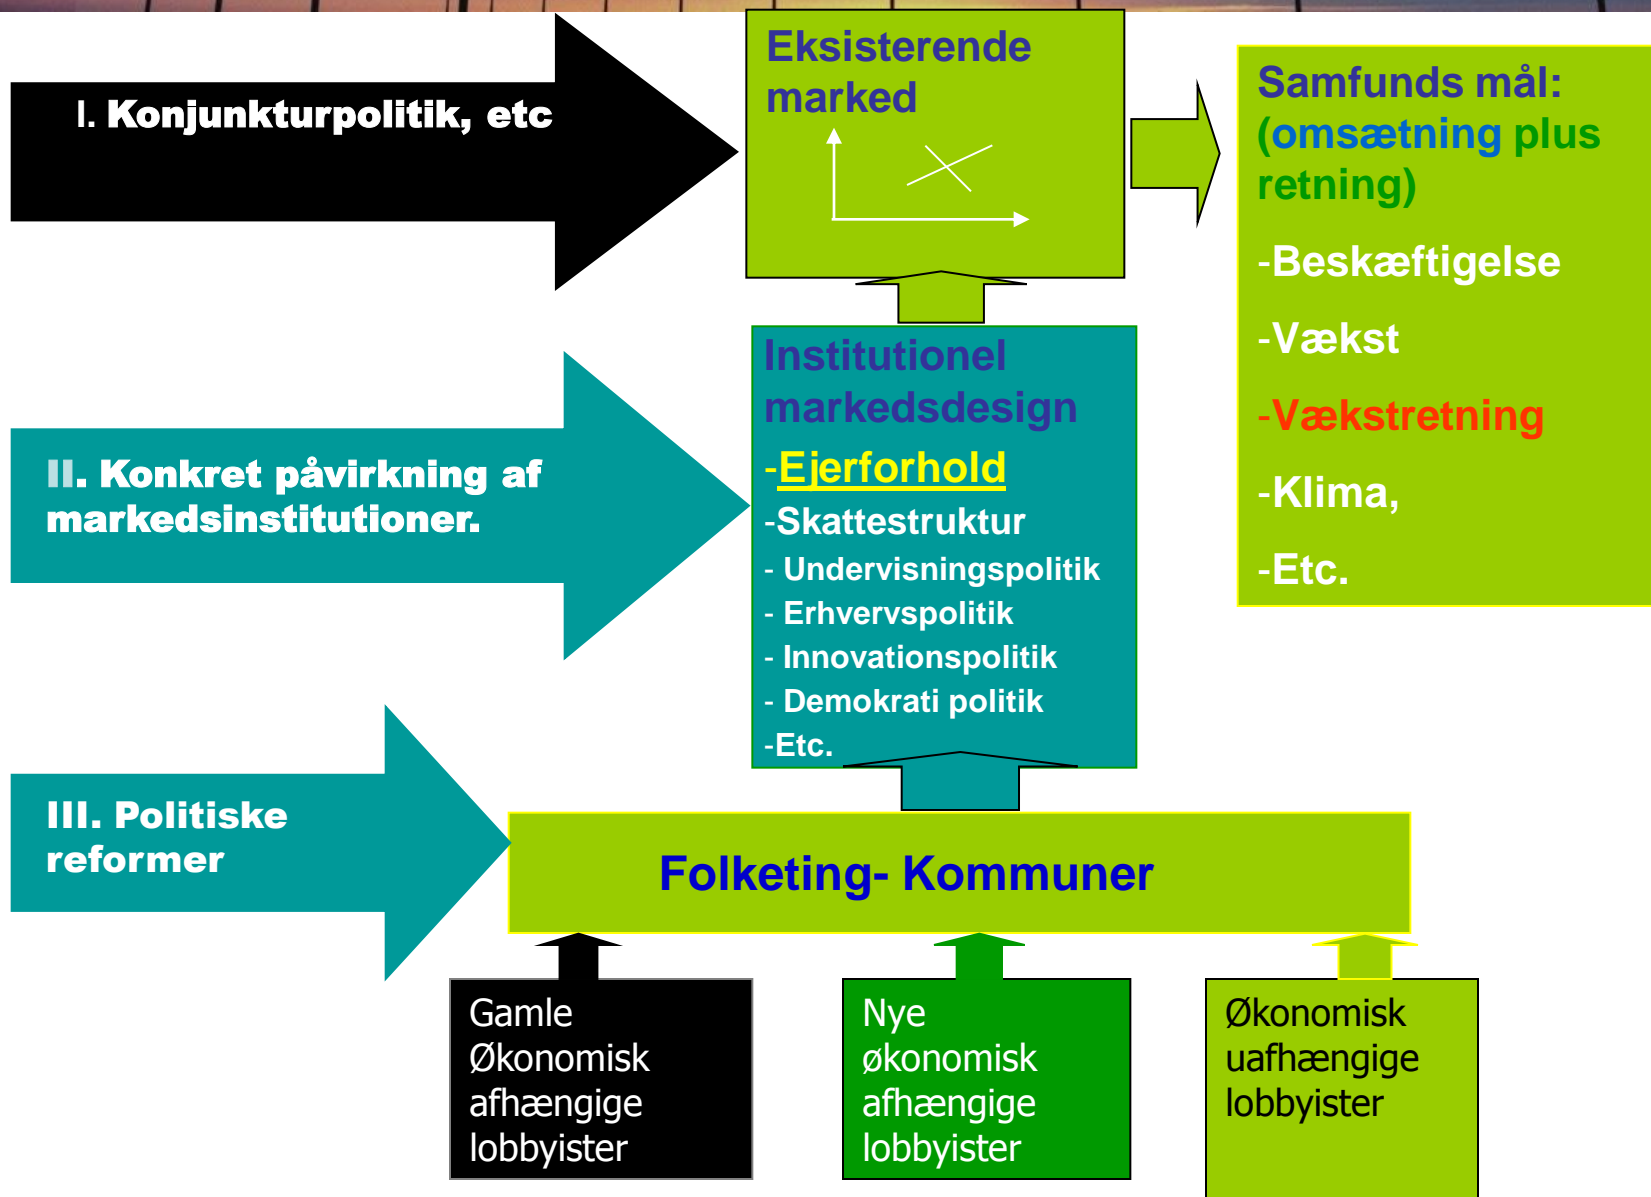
I. Konjunkturpolitik, etc

Eksisterende marked

Samfunds mål: (omsætning plus retning)

-Beskæftigelse

-Vækst

-Vækstretning

-Klima,

-Etc.

II. Konkret påvirkning af markedsinstitutioner.

Institutionel markedsdesign

-Ejerforhold

-Skattestruktur

- Undervisningspolitik

- Erhvervspolitik

- Innovationspolitik

- Demokrati politik

-Etc.

III. Politiske reformer

Folketing- Kommuner

Gamle Økonomisk afhængige lobbyister

Nye økonomisk afhængige lobbyister

Økonomisk uafhængige lobbyister